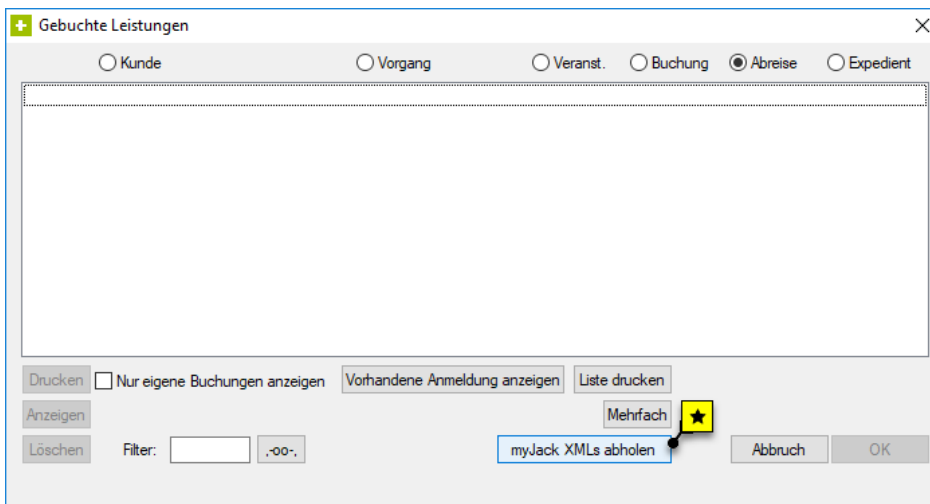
Gebuchte Leistungen

Kunde Vorgang Veranst. Buchung Abreise Expedient

Drucken Nur eigene Buchungen anzeigen Vorhandene Anmeldung anzeigen Liste drucken

Anzeigen Mehrfach ★

Löschen Filter: ,-oo-, myJack XMLs abholen Abbruch OK